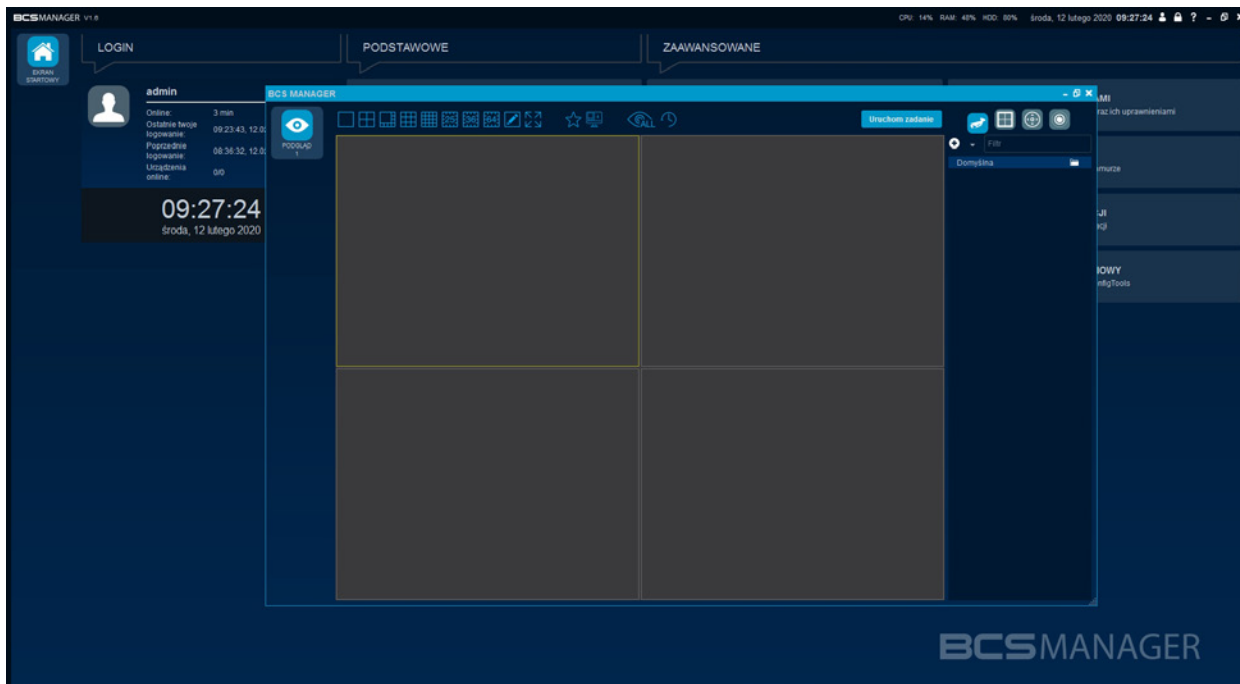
BCSMANAGER V1.8

CPU: 14% RAM: 48% HDD: 80% środa, 12 lutego 2020 09:27:24

EKRAN STARTOWY

LOGIN

PODSTAWOWE

ZAWANSOWANE

admin

Online: 3 min
Ostatnie twoje logowanie: 09:23:43, 12.0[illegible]
Poprzednie logowanie: 08:36:32, 12.0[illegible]
Urządzenia online: 0/0

09:27:24
środa, 12 lutego 2020

BCS MANAGER

PODGLĄD 1

Uruchom zadanie

Filtr

Domyślna

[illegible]AMI
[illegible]raz ich uprawnieniami

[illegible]murze

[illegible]JI
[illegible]cji

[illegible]OWY
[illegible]nfigTools

BCSMANAGER